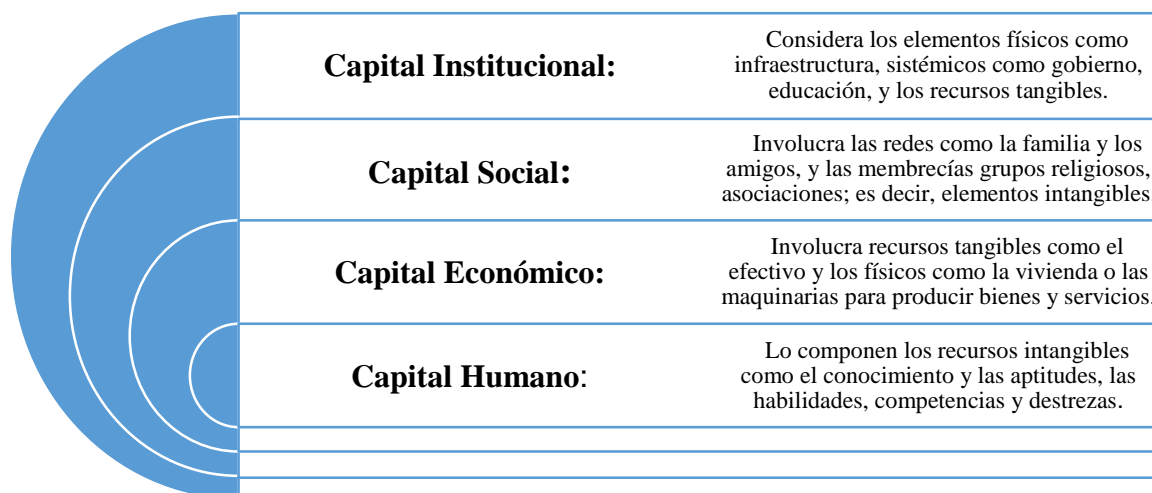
Capital Institucional:

Considera los elementos físicos como infraestructura, sistémicos como gobierno, educación, y los recursos tangibles.

Capital Social:

Involucra las redes como la familia y los amigos, y las membrecías grupos religiosos, asociaciones; es decir, elementos intangibles

Capital Económico:

Involucra recursos tangibles como el efectivo y los físicos como la vivienda o las maquinarias para producir bienes y servicios.

Capital Humano:

Lo componen los recursos intangibles como el conocimiento y las aptitudes, las habilidades, competencias y destrezas.